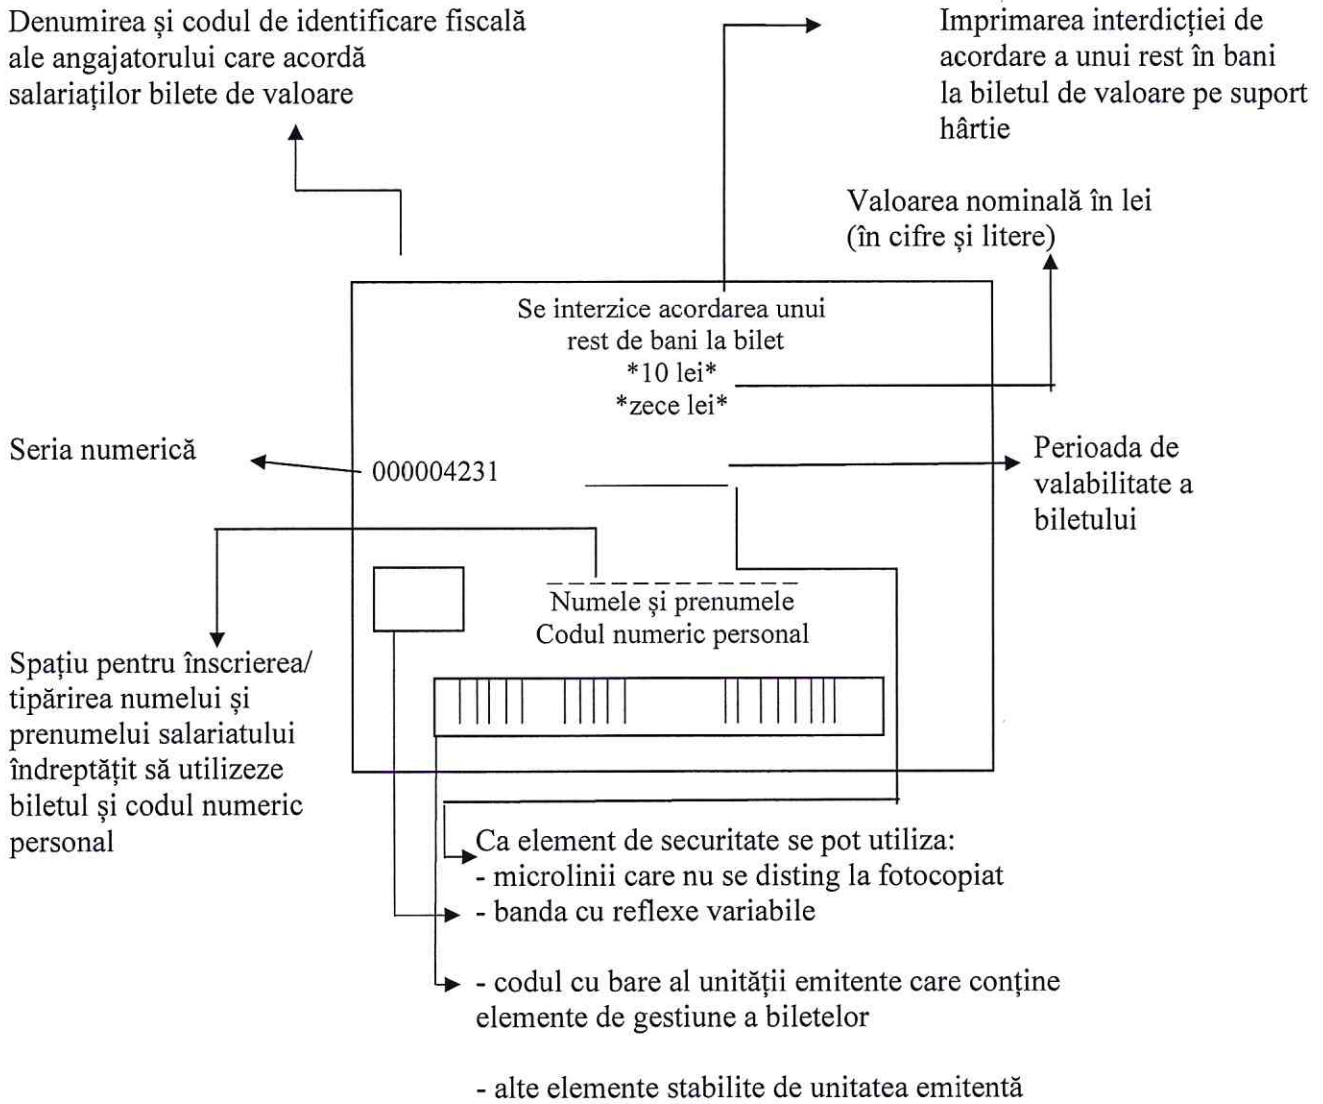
Denumirea și codul de identificare fiscală ale angajatorului care acordă salariaților bilete de valoare

Imprimarea interdicției de acordare a unui rest în bani la biletul de valoare pe suport hârtie

Valoarea nominală în lei (în cifre și litere)

Se interzice acordarea unui rest de bani la bilet
*10 lei*
*zece lei*

Seria numerică

000004231

Perioada de valabilitate a biletului

Numele și prenumele
Codul numeric personal

Spațiu pentru înscrierea/ tipărirea numelui și prenumelui salariatului îndreptățit să utilizeze biletul și codul numeric personal

Ca element de securitate se pot utiliza:
- microlinii care nu se disting la fotocopiat
- banda cu reflexe variabile

- codul cu bare al unității emitente care conține elemente de gestiune a biletelor

- alte elemente stabilite de unitatea emitentă